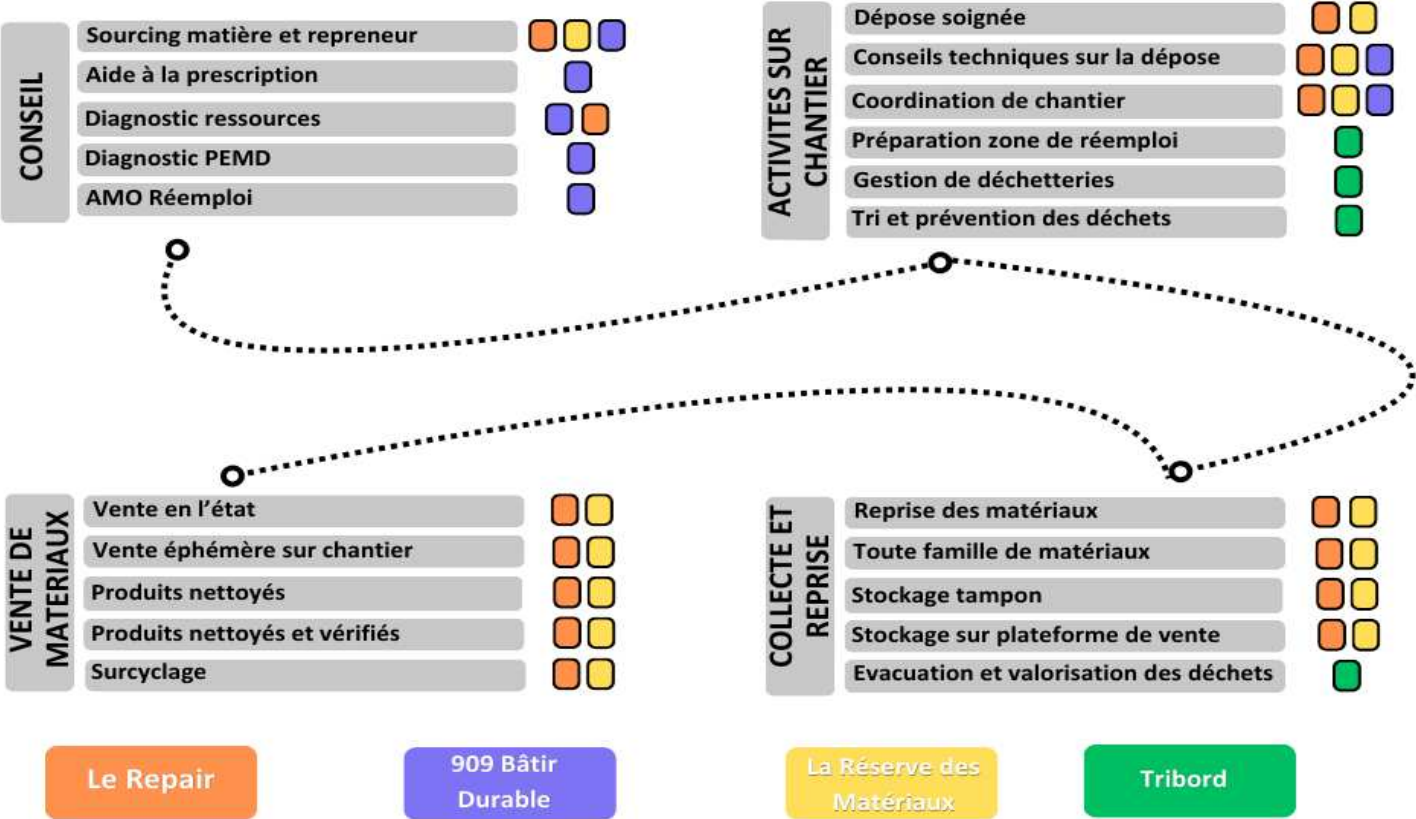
CONSEIL

Sourcing matière et repreneur
Aide à la prescription
Diagnostic ressources
Diagnostic PEMD
AMO Réemploi

ACTIVITES SUR CHANTIER

Dépose soignée
Conseils techniques sur la dépose
Coordination de chantier
Préparation zone de réemploi
Gestion de déchetteries
Tri et prévention des déchets

VENTE DE MATERIAUX

Vente en l'état
Vente éphémère sur chantier
Produits nettoyés
Produits nettoyés et vérifiés
Surcyclage

COLLECTE ET REPRISE

Reprise des matériaux
Toute famille de matériaux
Stockage tampon
Stockage sur plateforme de vente
Evacuation et valorisation des déchets

Le Repair
909 Bâtir Durable
La Réserve des Matériaux
Tribord